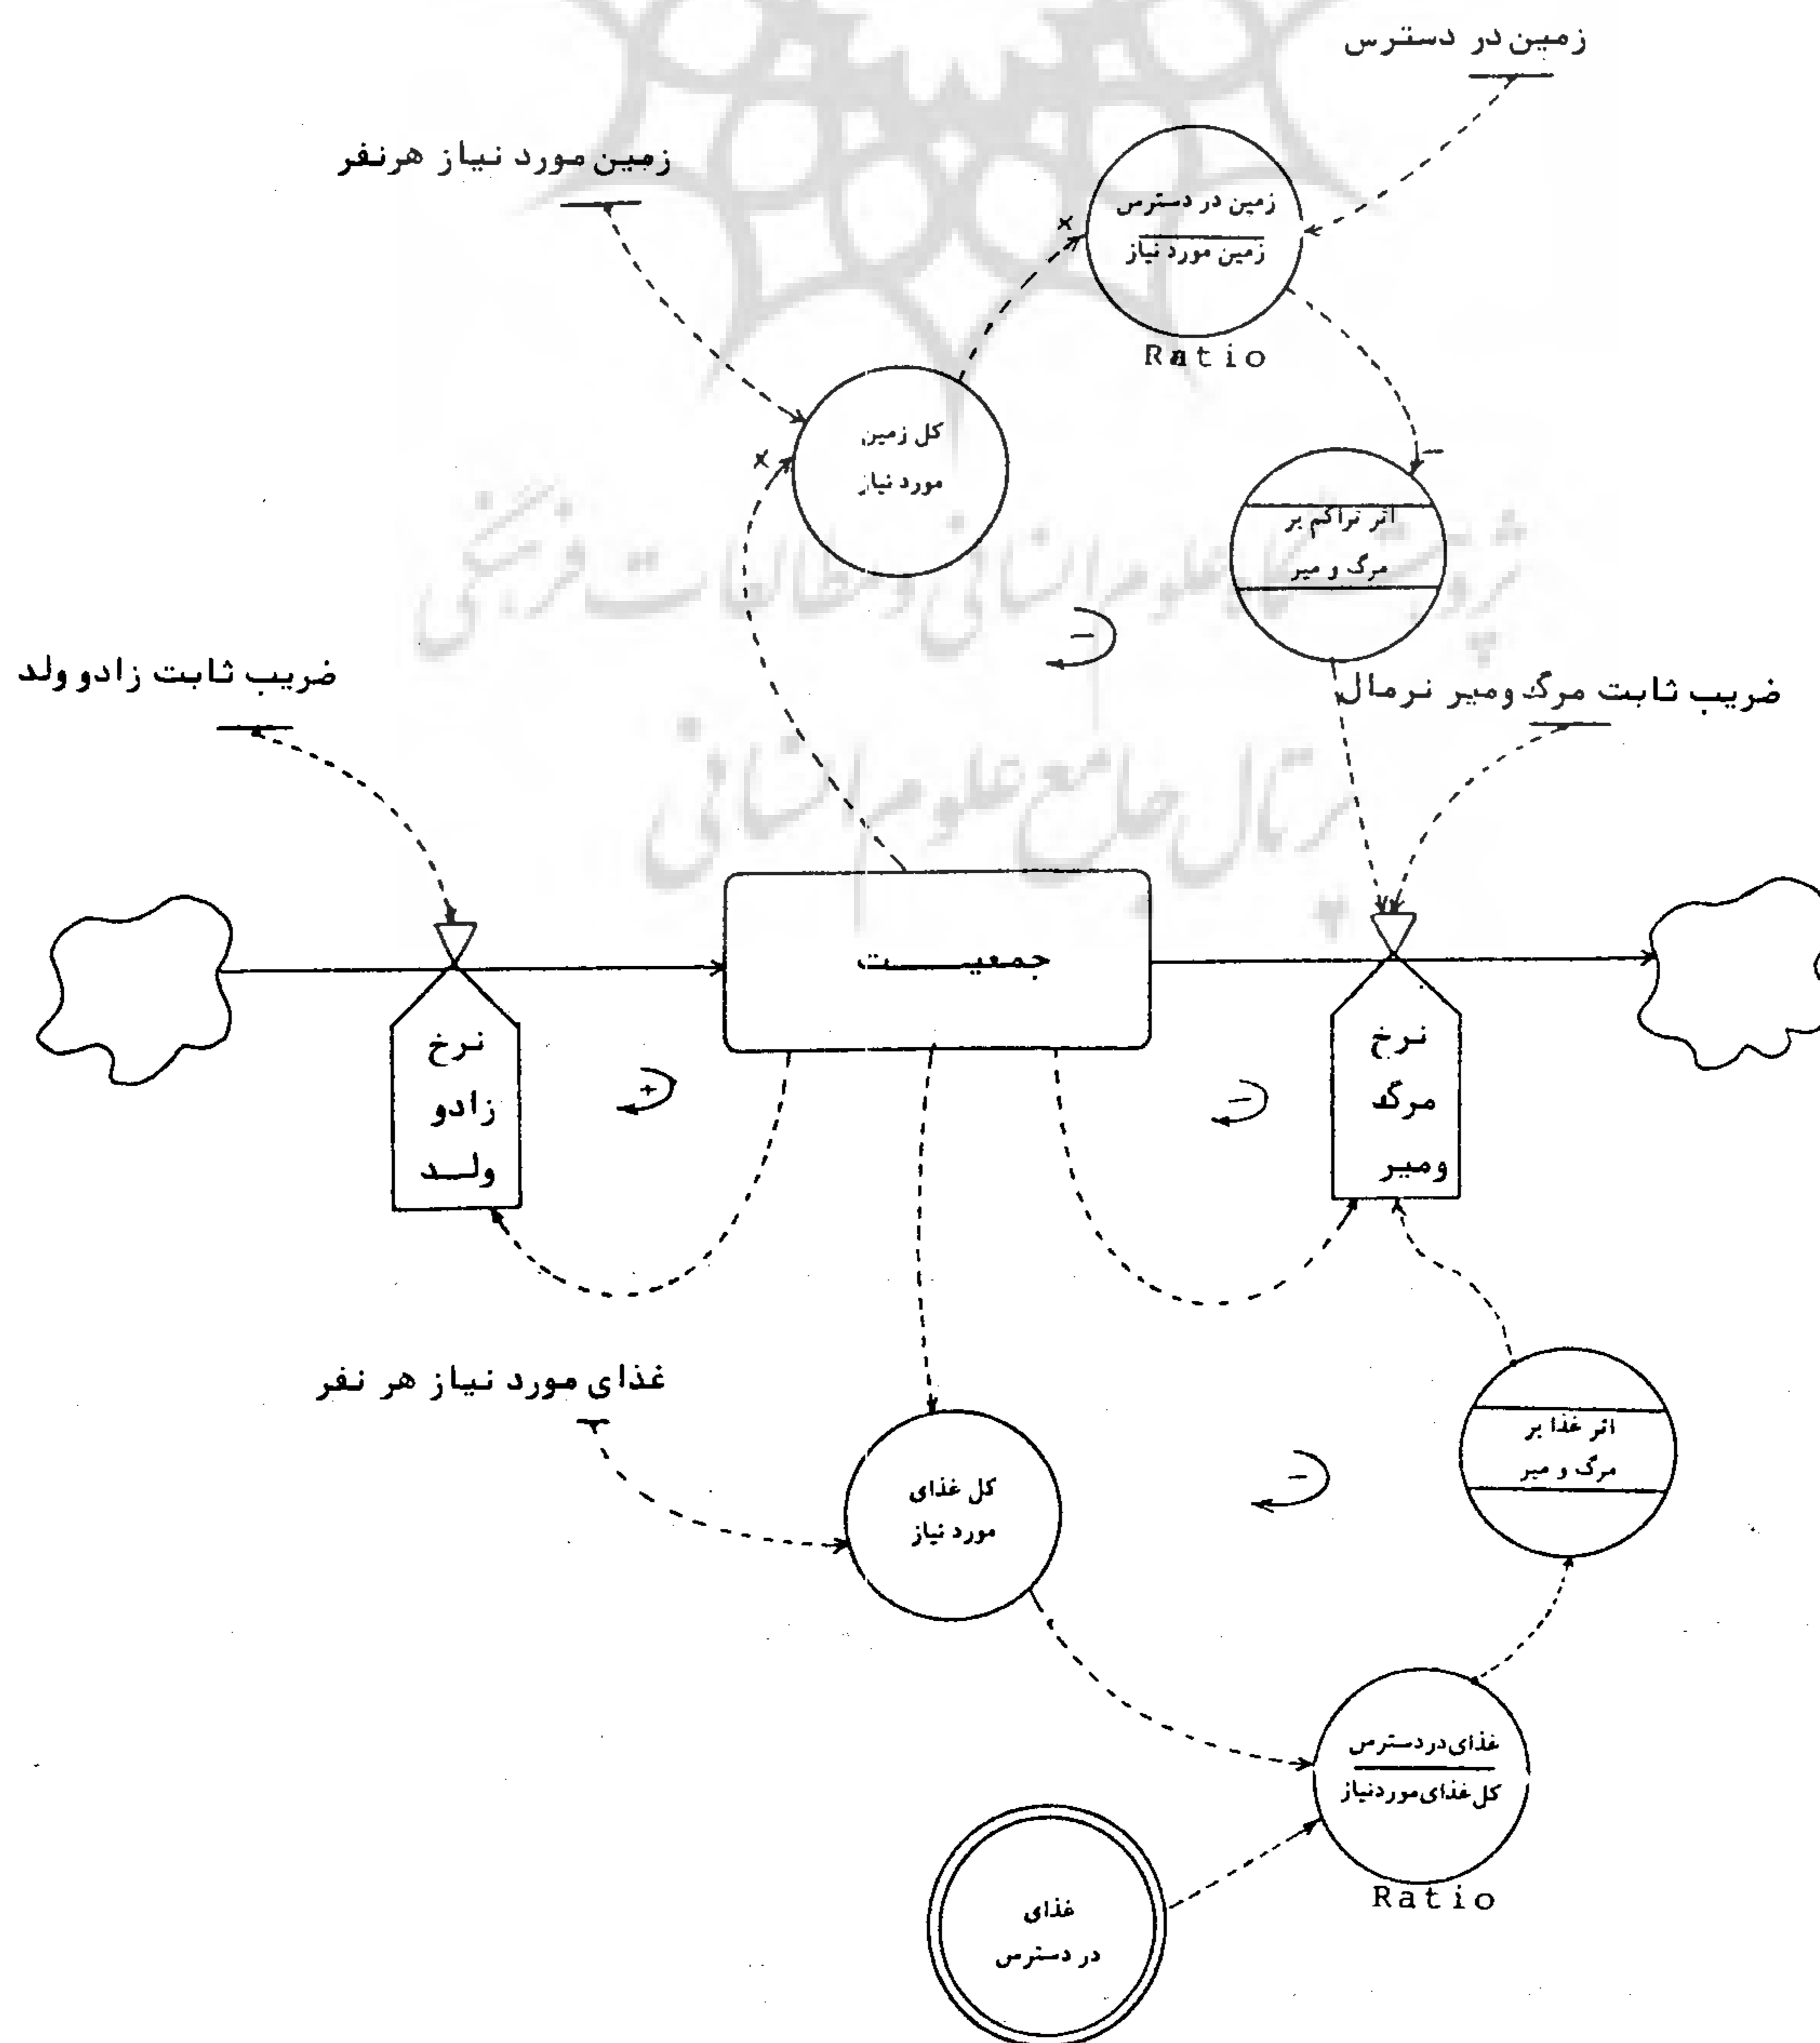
زمین در دسترس

زمین مورد نیاز هرنفر

$\frac{\text{زمین در دسترس}}{\text{زمین مورد نیاز}}$

Ratio

کل زمین مورد نیاز

اثر تراکم بر مرگ و میر

ضریب ثابت زادو ولد

ضریب ثابت مرگ ومیر نرمال

جمعیت

نرخ زادو ولد

نرخ مرگ ومیر

+

−

−

−

غذای مورد نیاز هر نفر

کل غذای مورد نیاز

اثر غذا بر مرگ و میر

$\frac{\text{غذای در دسترس}}{\text{کل غذای مورد نیاز}}$

Ratio

غذای در دسترس

پژوهشگاه علوم انسانی و مطالعات فرهنگی
پرتال جامع علوم انسانی